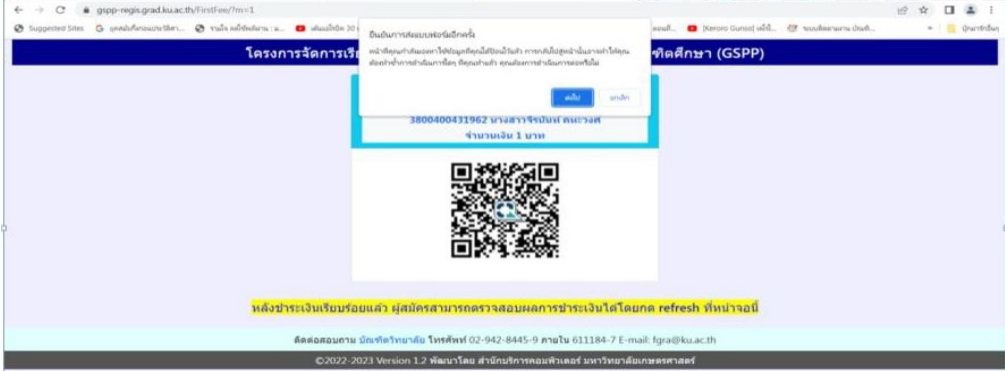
gspp-regis.grad.ku.ac.th/FirstFee/?m=1

Suggested Sites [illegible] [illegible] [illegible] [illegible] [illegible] (Keroro Gunso) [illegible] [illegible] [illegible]

ยืนยันการส่งแบบฟอร์มอีกครั้ง

หน้าที่คุณกำลังมองหาใช้ข้อมูลที่คุณได้ป้อนไว้แล้ว การกลับไปสู่หน้านั้นอาจทำให้คุณต้องทำการดำเนินการซ้ำ คุณต้องการดำเนินการต่อหรือไม่

ต่อไป ยกเลิก

โครงการจัดการเรียน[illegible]ฑิตศึกษา (GSPP)

3800400431962 นางสาวจิรปันห์ คนกวงศ์

จำนวนเงิน 1 บาท

หลังชำระเงินเรียบร้อยแล้ว ผู้สมัครสามารถตรวจสอบผลการชำระเงินได้โดยกด refresh ที่หน้าจอนี้

ติดต่อสอบถาม บัณฑิตวิทยาลัย โทรศัพท์ 02-942-8445-9 ภายใน 611184-7 E-mail: fgra@ku.ac.th

©2022-2023 Version 1.2 พัฒนาโดย สำนักบริการคอมพิวเตอร์ มหาวิทยาลัยเกษตรศาสตร์